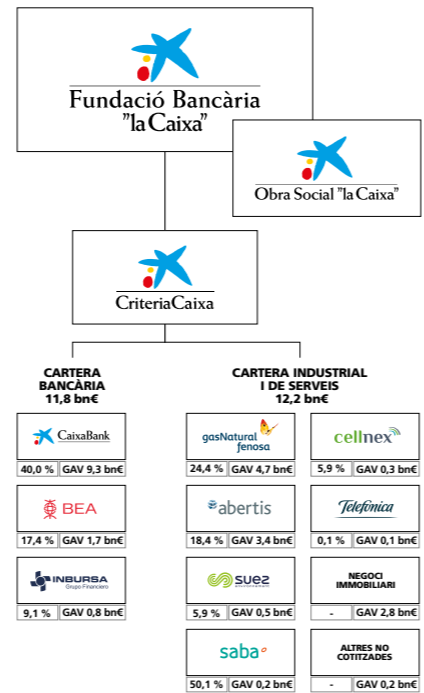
Fundació Bancària "la Caixa"

Obra Social "la Caixa"

CriteriaCaixa

CARTERA BANCÀRIA 11,8 bn€

CaixaBank
40,0 % GAV 9,3 bn€

BEA
17,4 % GAV 1,7 bn€

INBURSA Grupo Financiero
9,1 % GAV 0,8 bn€

CARTERA INDUSTRIAL I DE SERVEIS 12,2 bn€

gasNatural fenosa
24,4 % GAV 4,7 bn€

cellnex
5,9 % GAV 0,3 bn€

abertis
18,4 % GAV 3,4 bn€

Telefónica
0,1 % GAV 0,1 bn€

suez
5,9 % GAV 0,5 bn€

NEGOCI IMMOBILIARI
- GAV 2,8 bn€

saba
50,1 % GAV 0,2 bn€

ALTRES NO COTITZADES
- GAV 0,2 bn€